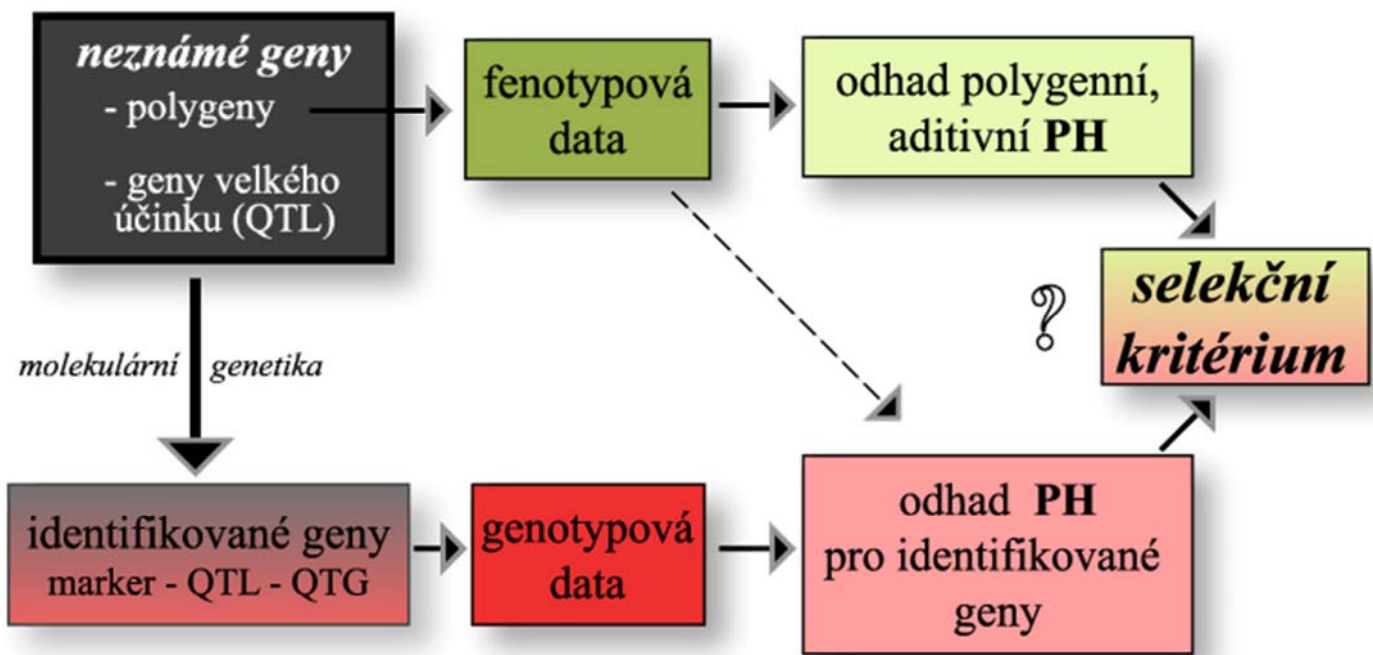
neznámé geny
- polygeny

- geny velkého účinku (QTL)

fenotypová data

odhad polygenní, aditivní PH

selekční kritérium

?

molekulární genetika

identifikované geny
marker - QTL - QTG

genotypová data

odhad PH pro identifikované geny